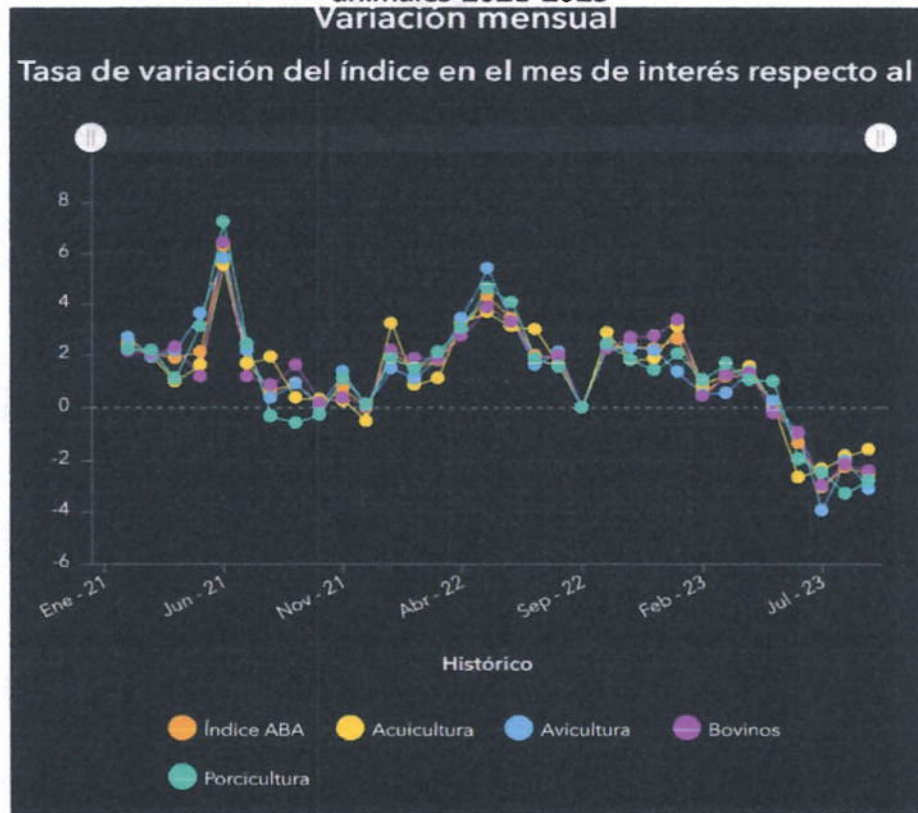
animales 2021-2023
Variación mensual

Tasa de variación del índice en el mes de interés respecto al

8
6
4
2
0
-2
-4
-6

Ene - 21
Jun - 21
Nov - 21
Abr - 22
Sep - 22
Feb - 23
Jul - 23

Histórico

Índice ABA
Acuicultura
Avicultura
Bovinos
Porcicultura